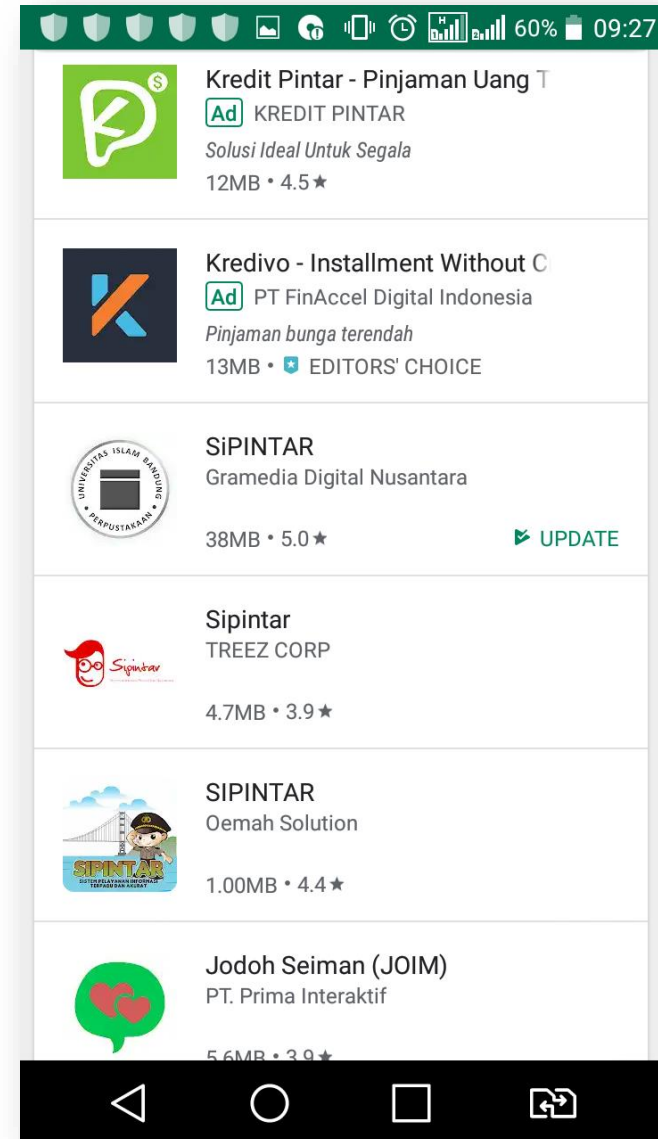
60% 09:27

Kredit Pintar - Pinjaman Uang T
Ad KREDIT PINTAR
Solusi Ideal Untuk Segala
12MB • 4.5★

Kredivo - Installment Without C
Ad PT FinAccel Digital Indonesia
Pinjaman bunga terendah
13MB • EDITORS' CHOICE

UNIVERSITAS ISLAM BANDUNG PERPUSTAKAAN
SiPINTAR
Gramedia Digital Nusantara
38MB • 5.0★
UPDATE

Sipintar
Sipintar
TREEZ CORP
4.7MB • 3.9★

SIPINTAR
SISTEM PELAYANAN INFORMASI TERPADU DAN AKURAT
SIPINTAR
Oemah Solution
1.00MB • 4.4★

Jodoh Seiman (JOIM)
PT. Prima Interaktif
5.6MB • 3.9★